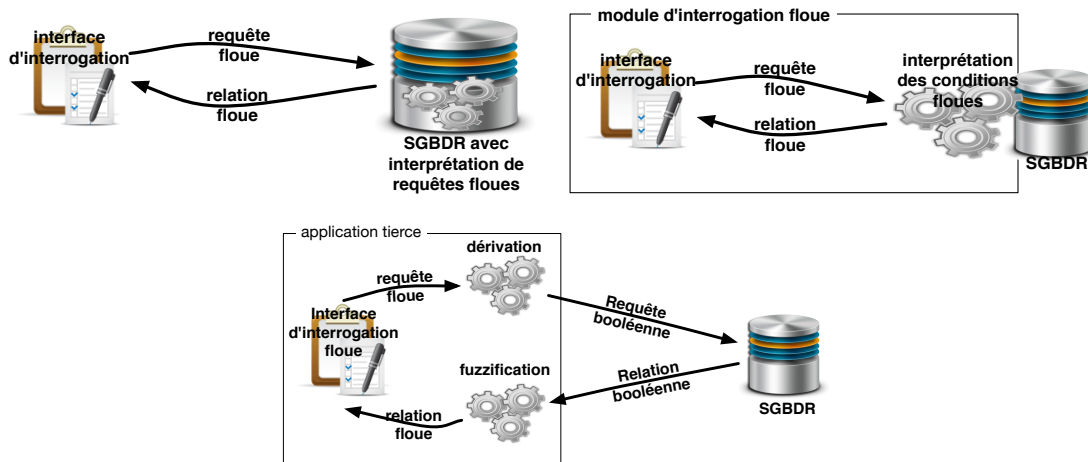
interface d'interrogation

requête floue

relation floue

SGBDR avec interprétation de requêtes floues

module d'interrogation floue

interface d'interrogation

requête floue

relation floue

interprétation des conditions floues

SGBDR

application tierce

dérivation

requête floue

Interface d'interrogation floue

Requête booléenne

fuzzification

Relation booléenne

relation floue

SGBDR